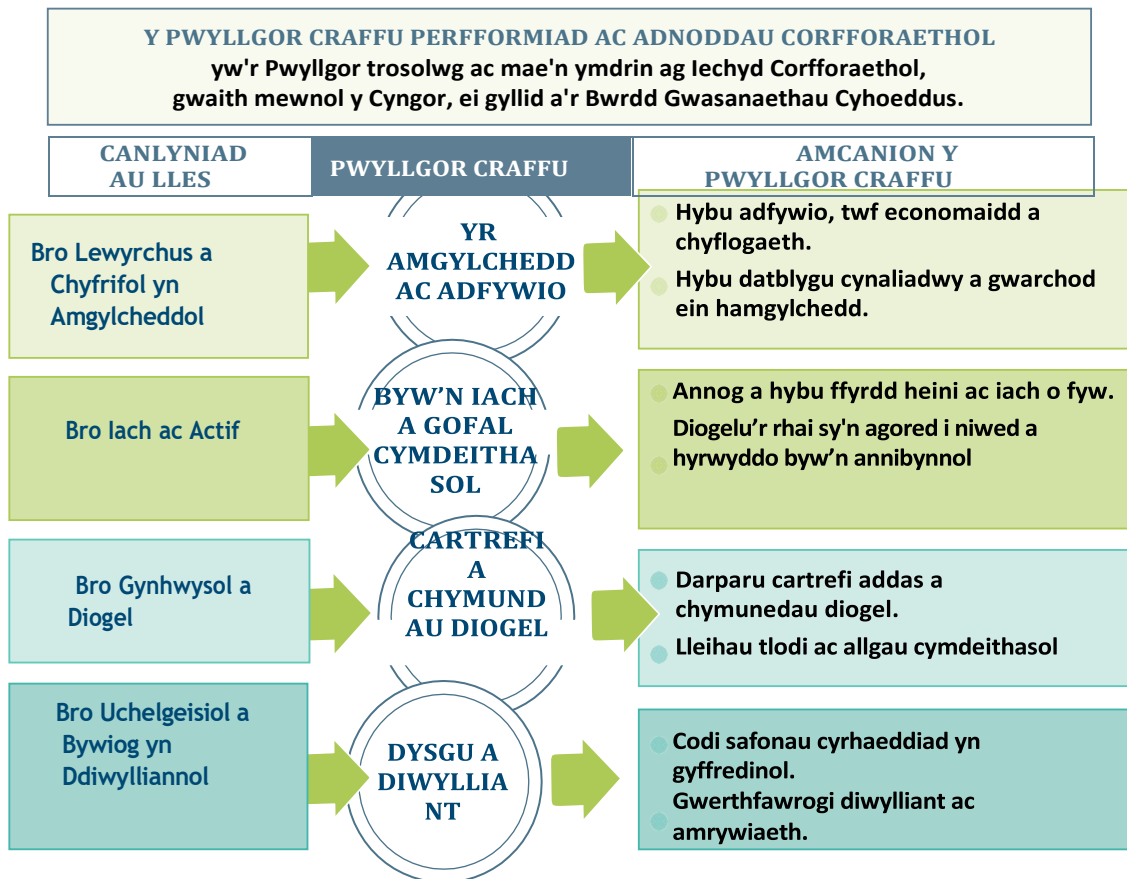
Y PWYLLGOR CRAFFU PERFFORMIAD AC ADNODDAU CORFFORAETHOL
yw'r Pwyllgor trosolwg ac mae'n ymdrin ag Iechyd Corfforaethol, gwaith mewnol y Cyngor, ei gyllid a'r Bwrdd Gwasanaethau Cyhoeddus.

CANLYNIAD AU LLES

PWYLLGOR CRAFFU

AMCANION Y PWYLLGOR CRAFFU

Bro Lewyrchus a Chyfrifol yn Amgylcheddol

YR AMGYLCHEDD AC ADFYWIO

Hybu adfywio, twf economaidd a chyflogaeth.

Hybu datblygu cynaliadwy a gwarchod ein hamgylchedd.

Bro Iach ac Actif

BYW'N IACH A GOFAL CYMDEITHASOL

Annog a hybu ffyrdd heini ac iach o fyw.

Diogelu'r rhai sy'n agored i niwed a hyrwyddo byw'n annibynnol

Bro Gynhwysol a Diogel

CARTREFI A CHYMUNDAU DIOGEL

Darparu cartrefi addas a chymunedau diogel.

Lleihau tlodi ac allgau cymdeithasol

Bro Uchelgeisiol a Bywiog yn Ddiwylliannol

DYSGU A DIWYLLIANT

Codi safonau cyrhaeddiad yn gyffredinol.

Gwerthfawrogi diwylliant ac amrywiaeth.